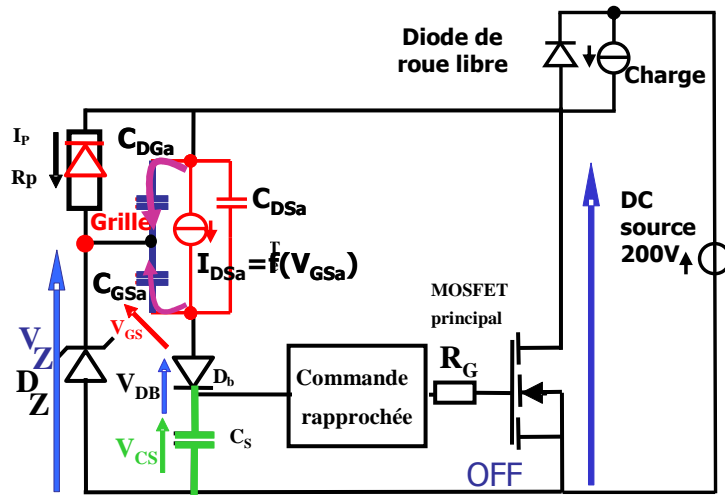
Diode de roue libre

Charge

$I_P$

Rp

$C_{DGa}$

$C_{DSa}$

Grille

DC source 200V

$I_{DSa}=f(V_{GSa})$

$C_{GSa}$

MOSFET principal

$V_Z$

$V_{GS}$

$D_Z$

$V_{DB}$

$D_b$

Commande rapprochée

$R_G$

$C_S$

$V_{CS}$

OFF